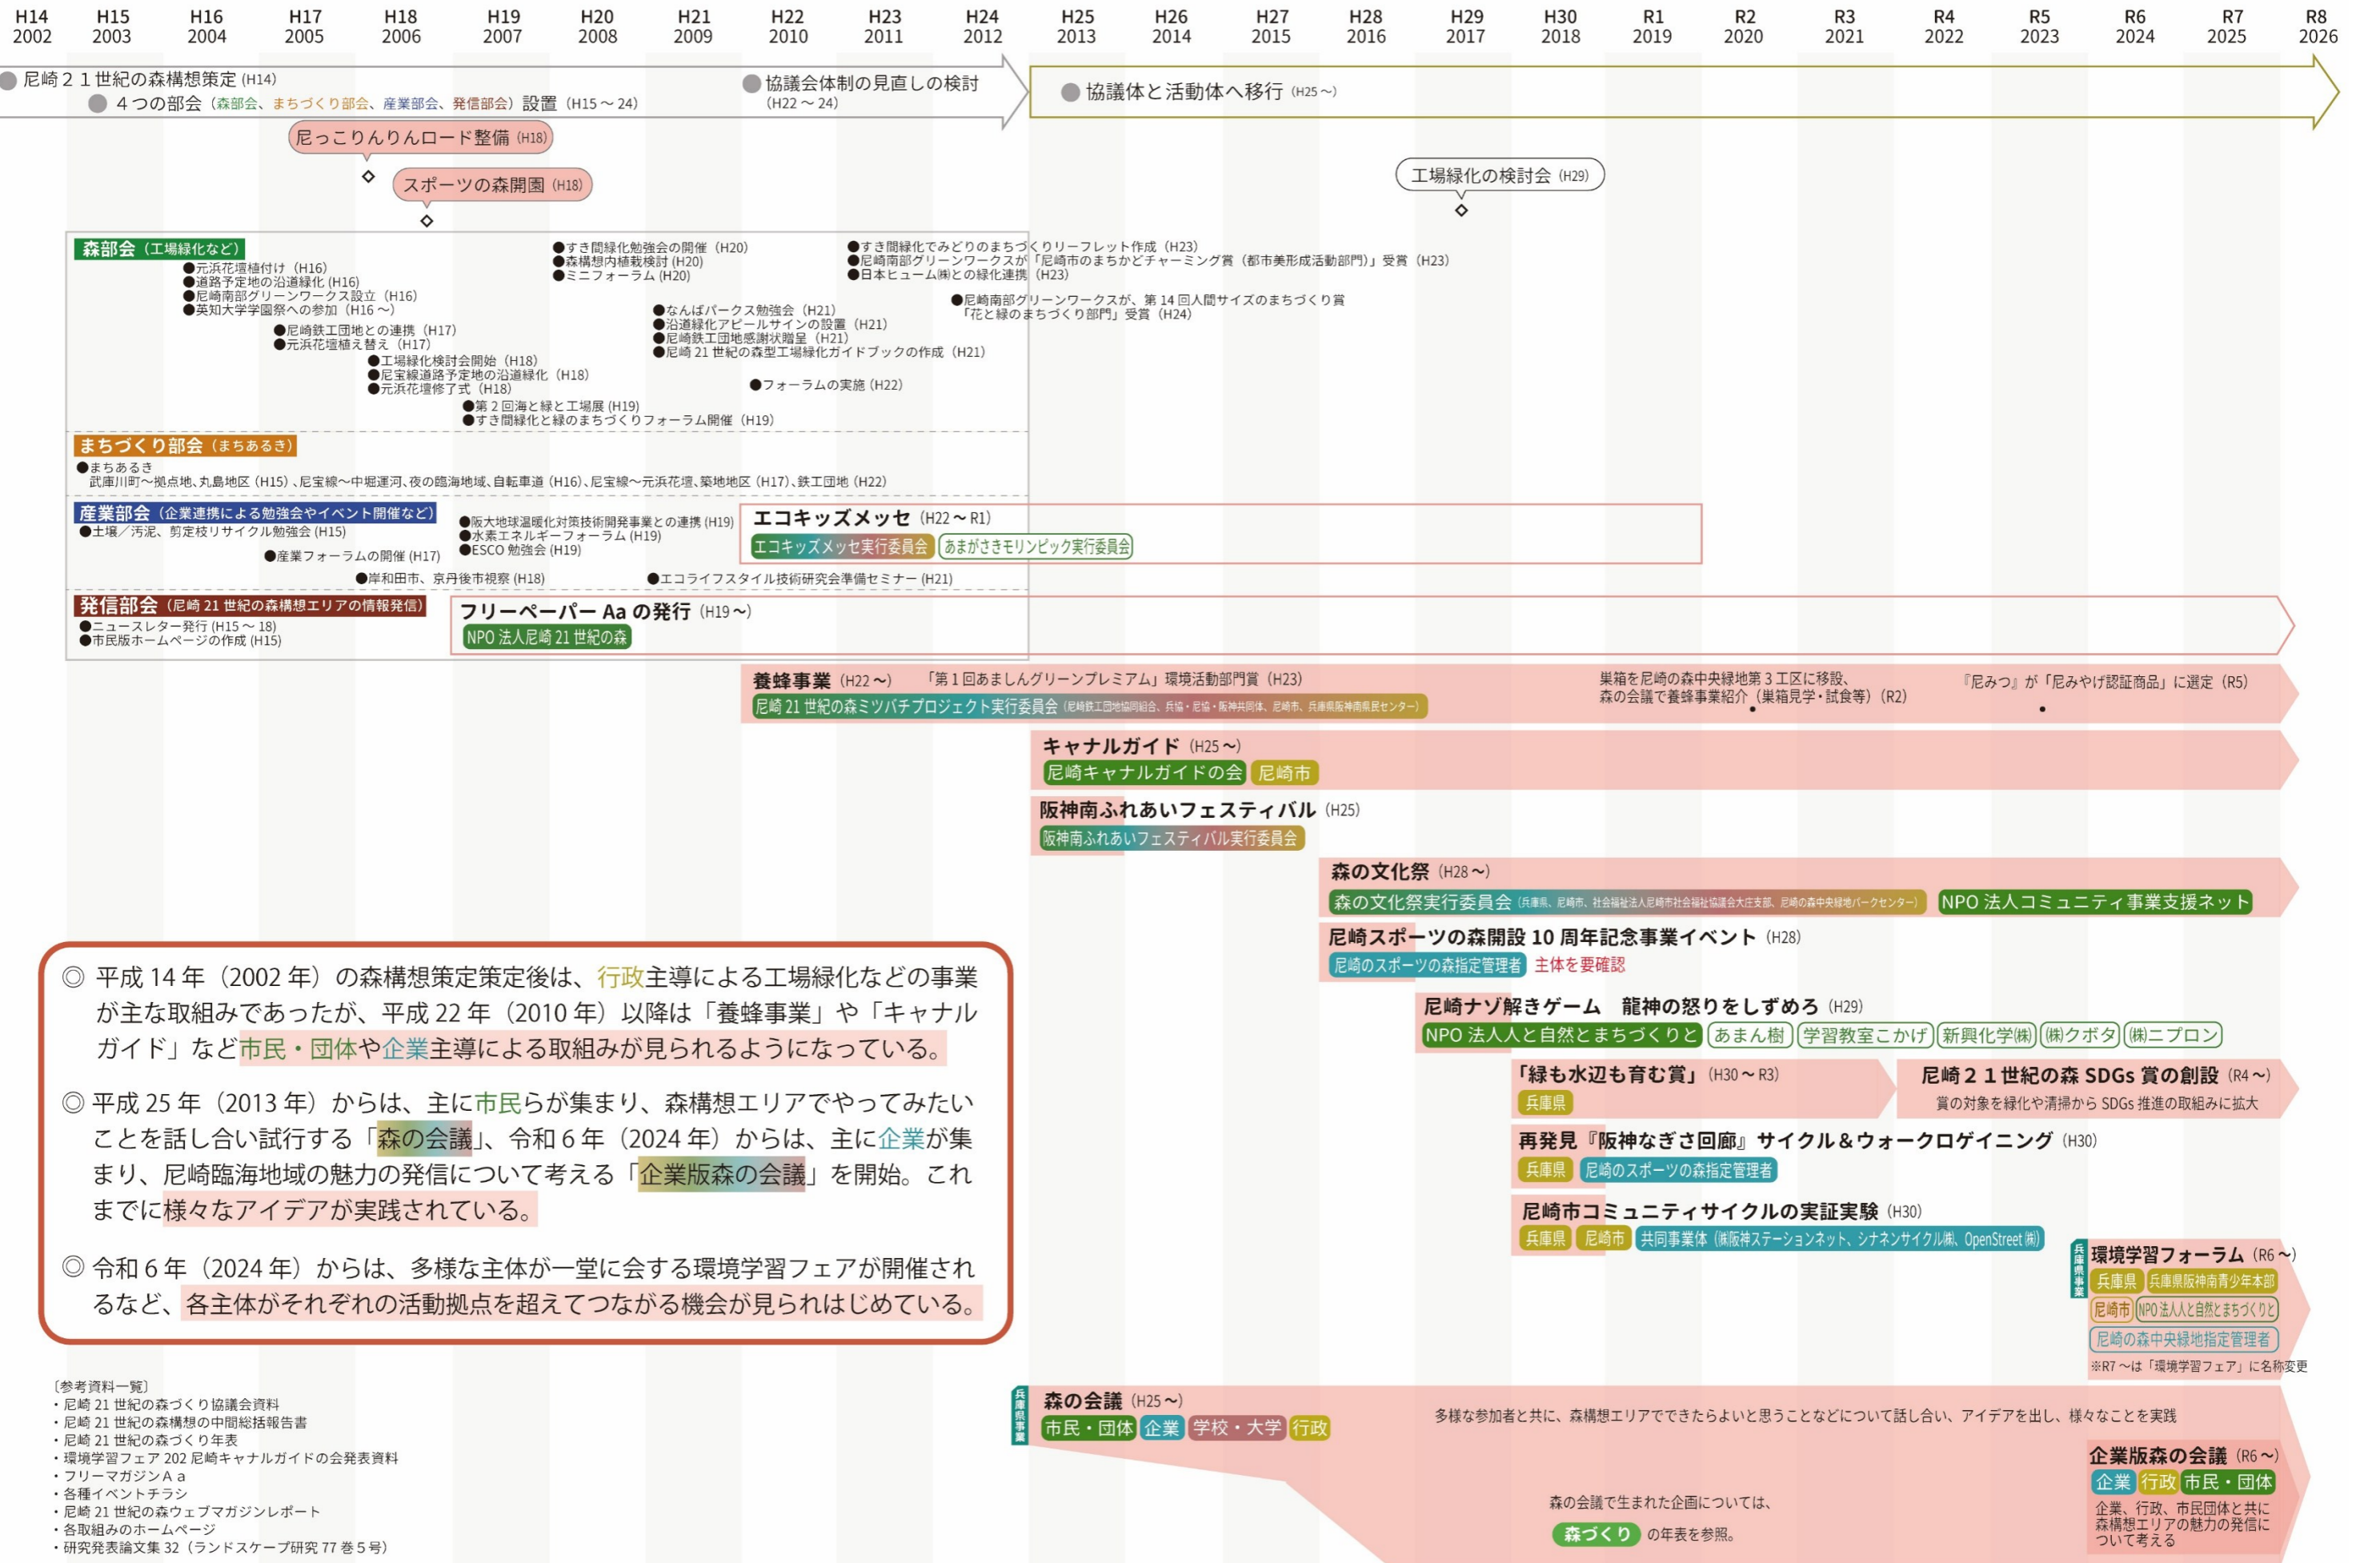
| H14 2002 | H15 2003 | H16 2004 | H17 2005 | H18 2006 | H19 2007 | H20 2008 | H21 2009 | H22 2010 | H23 2011 | H24 2012 | H25 2013 | H26 2014 | H27 2015 | H28 2016 | H29 2017 | H30 2018 | R1 2019 | R2 2020 | R3 2021 | R4 2022 | R5 2023 | R6 2024 | R7 2025 | R8 2026 |
|---|---|---|---|---|---|---|---|---|---|---|---|---|---|---|---|---|---|---|---|---|---|---|---|---|

尼崎２１世紀の森構想策定（H14）
４つの部会（森部会、まちづくり部会、産業部会、発信部会）設置（H15～24）
協議会体制の見直しの検討（H22～24）
協議体と活動体へ移行（H25～）

尼っこりんりんロード整備（H18）
スポーツの森開園（H18）
工場緑化の検討会（H29）

森部会（工場緑化など）
●元浜花壇植付け（H16）
●道路予定地の沿道緑化（H16）
●尼崎南部グリーンワークス設立（H16）
●英知大学学園祭への参加（H16～）
●尼崎鉄工団地との連携（H17）
●元浜花壇植え替え（H17）
●工場緑化検討会開始（H18）
●尼宝線道路予定地の沿道緑化（H18）
●元浜花壇修了式（H18）
●第２回海と緑と工場展（H19）
●すき間緑化と緑のまちづくりフォーラム開催（H19）
●すき間緑化勉強会の開催（H20）
●森構想内植栽検討（H20）
●ミニフォーラム（H20）
●なんばパークス勉強会（H21）
●沿道緑化アピールサインの設置（H21）
●尼崎鉄工団地感謝状贈呈（H21）
●尼崎21世紀の森型工場緑化ガイドブックの作成（H21）
●フォーラムの実施（H22）
●すき間緑化でみどりのまちづくりリーフレット作成（H23）
●尼崎南部グリーンワークスが「尼崎市のまちかどチャーミング賞（都市美形成活動部門）」受賞（H23）
●日本ヒューム㈱との緑化連携（H23）
●尼崎南部グリーンワークスが、第14回人間サイズのまちづくり賞「花と緑のまちづくり部門」受賞（H24）

まちづくり部会（まちあるき）
●まちあるき
武庫川町～拠点地、丸島地区（H15）、尼宝線～中堀運河、夜の臨海地域、自転車道（H16）、尼宝線～元浜花壇、築地地区（H17）、鉄工団地（H22）

産業部会（企業連携による勉強会やイベント開催など）
●土壌／汚泥、剪定枝リサイクル勉強会（H15）
●産業フォーラムの開催（H17）
●岸和田市、京丹後市視察（H18）
●阪大地球温暖化対策技術開発事業との連携（H19）
●水素エネルギーフォーラム（H19）
●ESCO勉強会（H19）
●エコライフスタイル技術研究会準備セミナー（H21）
エコキッズメッセ（H22～R1）
エコキッズメッセ実行委員会　あまがさきモリンピック実行委員会

発信部会（尼崎21世紀の森構想エリアの情報発信）
●ニュースレター発行（H15～18）
●市民版ホームページの作成（H15）
フリーペーパー Aa の発行（H19～）
NPO法人尼崎21世紀の森

養蜂事業（H22～）　「第１回あましんグリーンプレミアム」環境活動部門賞（H23）
尼崎21世紀の森ミツバチプロジェクト実行委員会（尼崎鉄工団地協同組合、兵協・尼協・阪神共同体、尼崎市、兵庫県阪神南県民センター）
巣箱を尼崎の森中央緑地第３工区に移設、森の会議で養蜂事業紹介（巣箱見学・試食等）（R2）
『尼みつ』が「尼みやげ認証商品」に選定（R5）

キャナルガイド（H25～）
尼崎キャナルガイドの会　尼崎市

阪神南ふれあいフェスティバル（H25）
阪神南ふれあいフェスティバル実行委員会

森の文化祭（H28～）
森の文化祭実行委員会（兵庫県、尼崎市、社会福祉法人尼崎市社会福祉協議会大庄支部、尼崎の森中央緑地パークセンター）　NPO法人コミュニティ事業支援ネット

尼崎スポーツの森開設10周年記念事業イベント（H28）
尼崎のスポーツの森指定管理者　主体を要確認

尼崎ナゾ解きゲーム　龍神の怒りをしずめろ（H29）
NPO法人人と自然とまちづくりと　あまん樹　学習教室こかげ　新興化学㈱　㈱クボタ　㈱ニプロン

「緑も水辺も育む賞」（H30～R3）
兵庫県
尼崎２１世紀の森 SDGs 賞の創設（R4～）
賞の対象を緑化や清掃から SDGs 推進の取組みに拡大

再発見『阪神なぎさ回廊』サイクル＆ウォークロゲイニング（H30）
兵庫県　尼崎のスポーツの森指定管理者

尼崎市コミュニティサイクルの実証実験（H30）
兵庫県　尼崎市　共同事業体（㈱阪神ステーションネット、シナネンサイクル㈱、OpenStreet㈱）

兵庫県事業
環境学習フォーラム（R6～）
兵庫県　兵庫県阪神南青少年本部
尼崎市　NPO法人人と自然とまちづくりと
尼崎の森中央緑地指定管理者
※R7～は「環境学習フェア」に名称変更

◎ 平成14年（2002年）の森構想策定策定後は、行政主導による工場緑化などの事業が主な取組みであったが、平成22年（2010年）以降は「養蜂事業」や「キャナルガイド」など市民・団体や企業主導による取組みが見られるようになっている。

◎ 平成25年（2013年）からは、主に市民らが集まり、森構想エリアでやってみたいことを話し合い試行する「森の会議」、令和６年（2024年）からは、主に企業が集まり、尼崎臨海地域の魅力の発信について考える「企業版森の会議」を開始。これまでに様々なアイデアが実践されている。

◎ 令和６年（2024年）からは、多様な主体が一堂に会する環境学習フェアが開催されるなど、各主体がそれぞれの活動拠点を超えてつながる機会が見られはじめている。

〔参考資料一覧〕
・尼崎21世紀の森づくり協議会資料
・尼崎21世紀の森構想の中間総括報告書
・尼崎21世紀の森づくり年表
・環境学習フェア202尼崎キャナルガイドの会発表資料
・フリーマガジンＡａ
・各種イベントチラシ
・尼崎21世紀の森ウェブマガジンレポート
・各取組みのホームページ
・研究発表論文集32（ランドスケープ研究77巻５号）

兵庫県事業
森の会議（H25～）
市民・団体　企業　学校・大学　行政
多様な参加者と共に、森構想エリアでできたらよいと思うことなどについて話し合い、アイデアを出し、様々なことを実践
森の会議で生まれた企画については、
森づくり の年表を参照。

企業版森の会議（R6～）
企業　行政　市民・団体
企業、行政、市民団体と共に森構想エリアの魅力の発信について考える